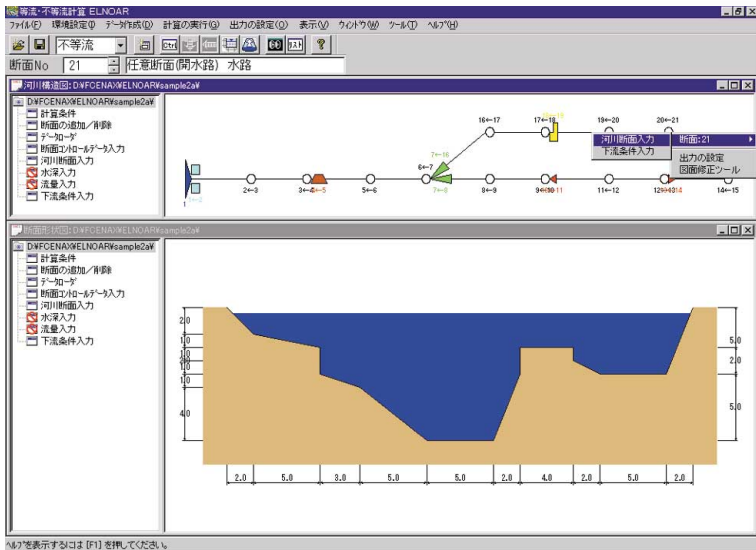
等流・不等流計算 ELNOAR
ﾌｧｲﾙ(F) 環境設定(I) ﾃﾞｰﾀ作成(D) 計算の実行(G) 出力の設定(O) 表示(V) ｳｨﾝﾄﾞｳ(W) ﾂｰﾙ(T) ﾍﾙﾌﾟ(H)
不等流
断面No 21 任意断面(開水路) 水路

河川構造図:D:¥FCENAX¥ELNOAR¥sample2a¥
D:¥FCENAX¥ELNOAR¥sample2a¥
計算条件
断面の追加／削除
ﾃﾞｰﾀﾛｰﾀﾞ
断面ｺﾝﾄﾛｰﾙﾃﾞｰﾀ入力
河川断面入力
水深入力
流量入力
下流条件入力

16←17 17←18 19←20 20←21
7←16
6←7
2←3 3←4 4←5 5←6 7←8 8←9 9←10 10←11 11←12 12←13 13←14 14←15
河川断面入力
下流条件入力
断面:21
出力の設定
図面修正ツール

断面形状図:D:¥FCENAX¥ELNOAR¥sample2a¥
D:¥FCENAX¥ELNOAR¥sample2a¥
計算条件
断面の追加／削除
ﾃﾞｰﾀﾛｰﾀﾞ
断面ｺﾝﾄﾛｰﾙﾃﾞｰﾀ入力
河川断面入力
水深入力
流量入力
下流条件入力

2.0
1.0
1.0
1.0
1.0
4.0
5.0
2.0
5.0
2.0 5.0 3.0 5.0 5.0 2.0 4.0 2.0 5.0 2.0

ﾍﾙﾌﾟを表示するには [F1] を押してください。